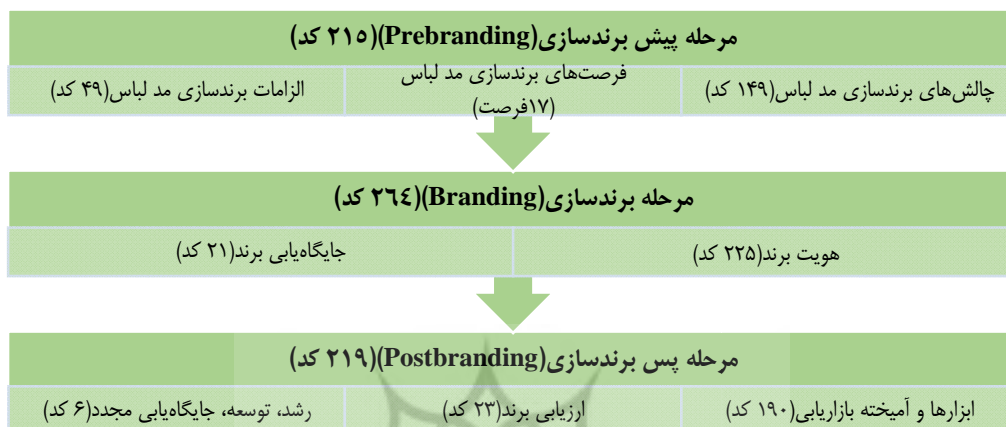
مرحله پیش برندسازی(Prebranding)(۲۱۵ کد)

چالش‌های برندسازی مد لباس(۱۴۹ کد)

فرصت‌های برندسازی مد لباس (۱۷فرصت)

الزامات برندسازی مد لباس(۴۹ کد)

مرحله برندسازی(Branding)(۲٦٤ کد)

هویت برند(۲۲۵ کد)

جایگاه‌یابی برند(۲۱ کد)

مرحله پس برندسازی(Postbranding)(۲۱۹ کد)

ابزارها و آمیخته بازاریابی(۱۹۰ کد)

ارزیابی برند(۲۳ کد)

رشد، توسعه، جایگاه‌یابی مجدد(۶ کد)